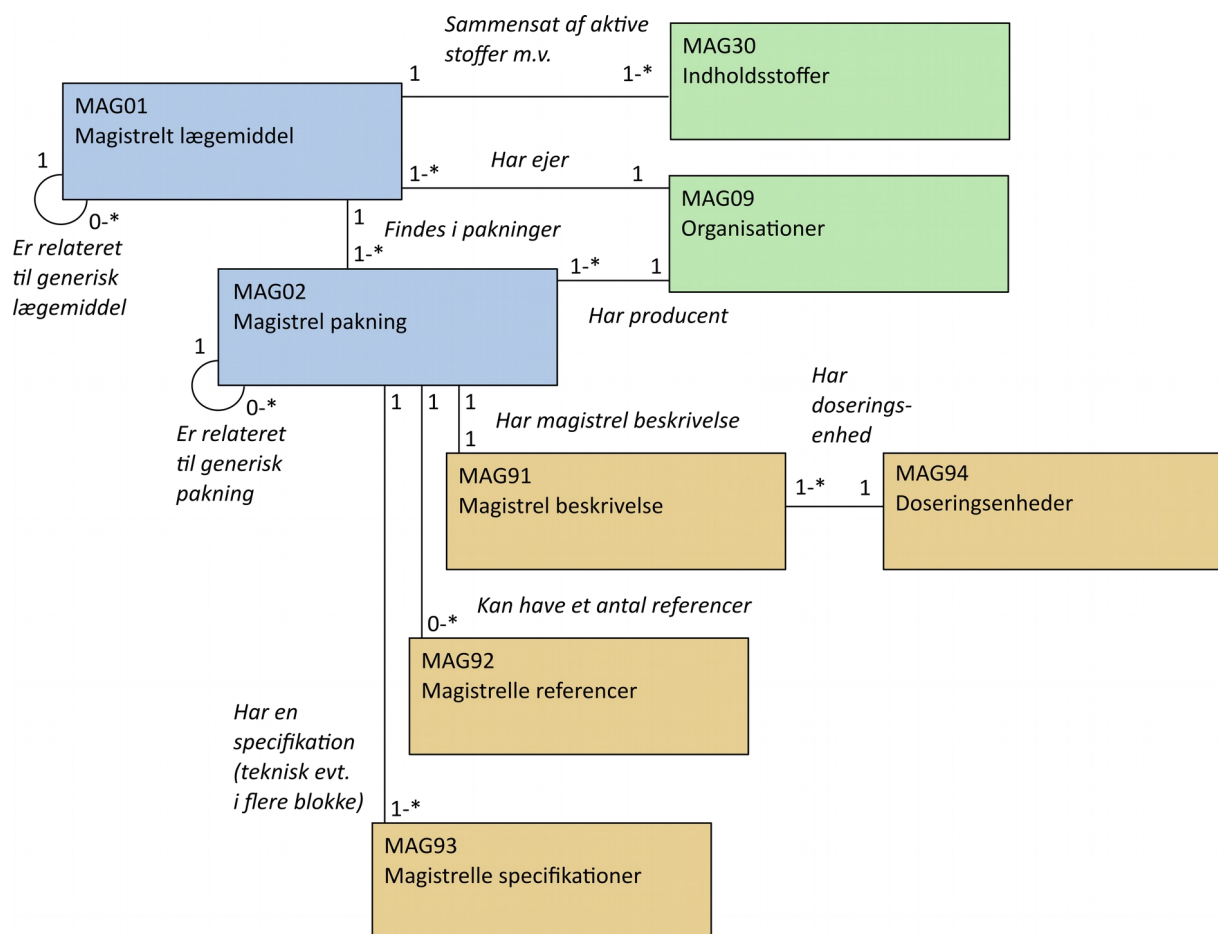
Sammensat af aktive stoffer m.v.

1

1-*

MAG30
Indholdsstoffer

MAG01
Magistrelt lægemiddel

1

0-*

Er relateret til generisk lægemiddel

1-*

Har ejer

1

MAG09
Organisationer

1

Findes i pakninger

1-*

1-*

1

MAG02
Magistrel pakning

Har producent

1

0-*

Er relateret til generisk pakning

1

1

1

Har magistrel beskrivelse

1

Har doserings-enhed

MAG91
Magistrel beskrivelse

1-*

1

MAG94
Doseringsenheder

Kan have et antal referencer

0-*

MAG92
Magistrelle referencer

Har en specifikation (teknisk evt. i flere blokke)

1-*

MAG93
Magistrelle specifikationer